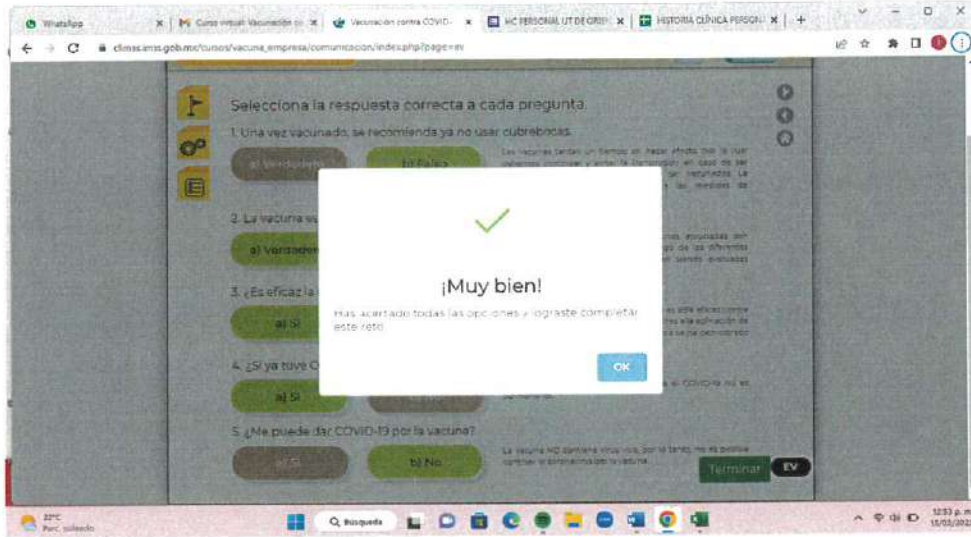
WhatsApp | Curso virtual: Vacunación co | Vacunación contra COVID- | HC PERSONAL UT DE GRIP | HISTORIA CLÍNICA PERSON | +

climss.imss.gob.mx/cursos/vacuna_empresa/comunicacion/index.php?page=ev

Selecciona la respuesta correcta a cada pregunta.

1. Una vez vacunado, se recomienda ya no usar cubrebocas.

a) Verdadero

b) Falso

Las vacunas tardan un tiempo en hacer efecto por lo que debemos continuar y evitar la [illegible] en caso de ser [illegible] las medidas de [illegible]

2. La vacuna es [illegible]

a) Verdadero

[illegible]

3. ¿Es eficaz la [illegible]

a) Sí

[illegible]

4. ¿Si ya tuve C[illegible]

a) Sí

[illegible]

5. ¿Me puede dar COVID-19 por la vacuna?

a) Sí

b) No

La vacuna NO contiene virus vivo, por lo tanto, no es posible contraer la enfermedad por la vacuna.

Terminar

EV

¡Muy bien!

Has acertado todas las opciones y lograste completar este reto.

OK

22°C
Parc. soleado

Búsqueda

12:53 p. m.
15/02/202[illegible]